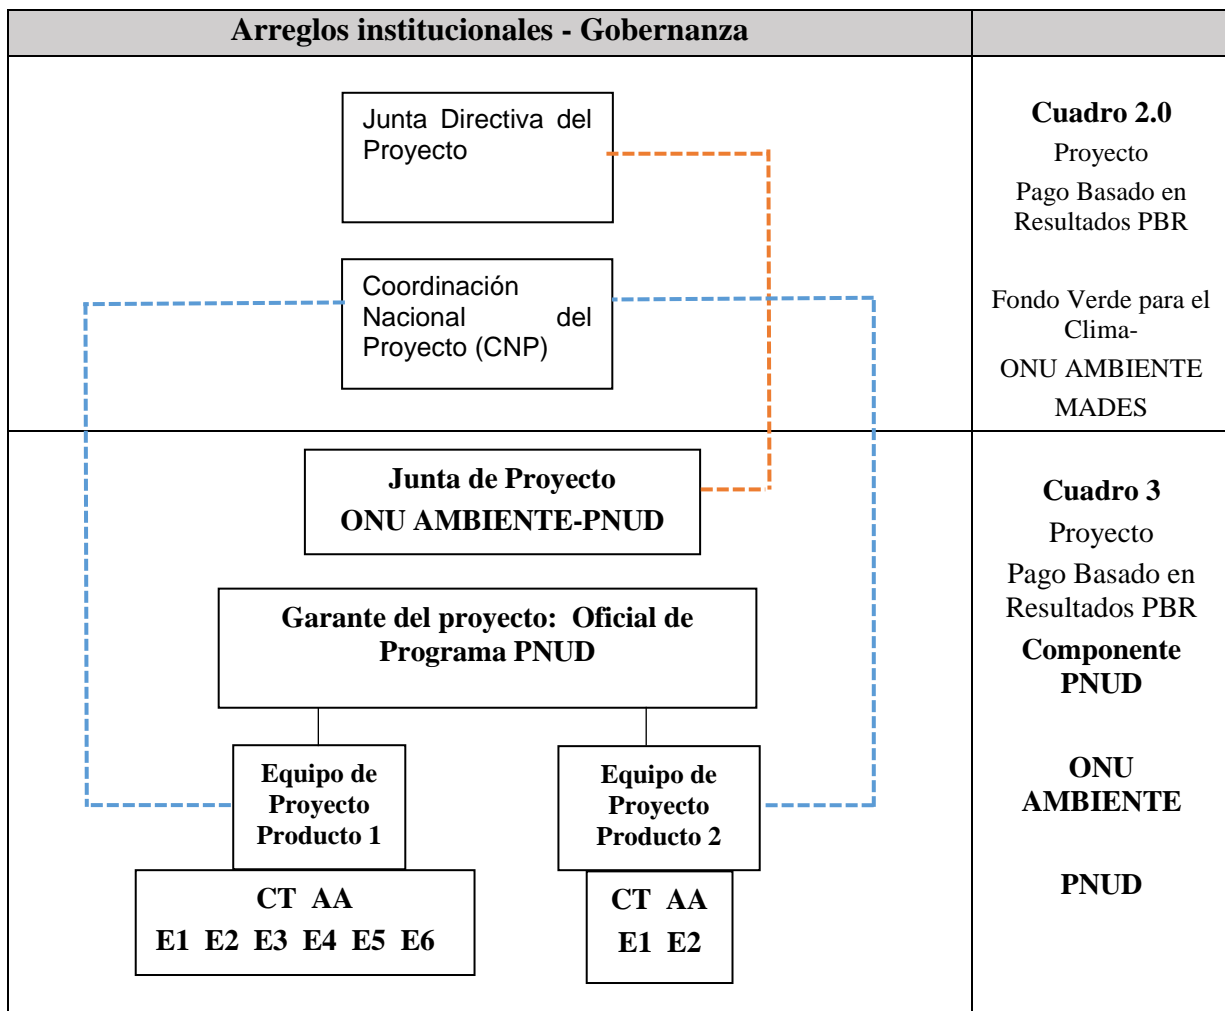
Arreglos institucionales - Gobernanza

Junta Directiva del Proyecto

Coordinación Nacional del Proyecto (CNP)

Cuadro 2.0
Proyecto
Pago Basado en Resultados PBR

Fondo Verde para el Clima-
ONU AMBIENTE
MADES

Junta de Proyecto
ONU AMBIENTE-PNUD

Garante del proyecto: Oficial de Programa PNUD

Equipo de Proyecto Producto 1

CT AA
E1 E2 E3 E4 E5 E6

Equipo de Proyecto Producto 2

CT AA
E1 E2

Cuadro 3
Proyecto
Pago Basado en Resultados PBR
Componente PNUD

ONU AMBIENTE

PNUD